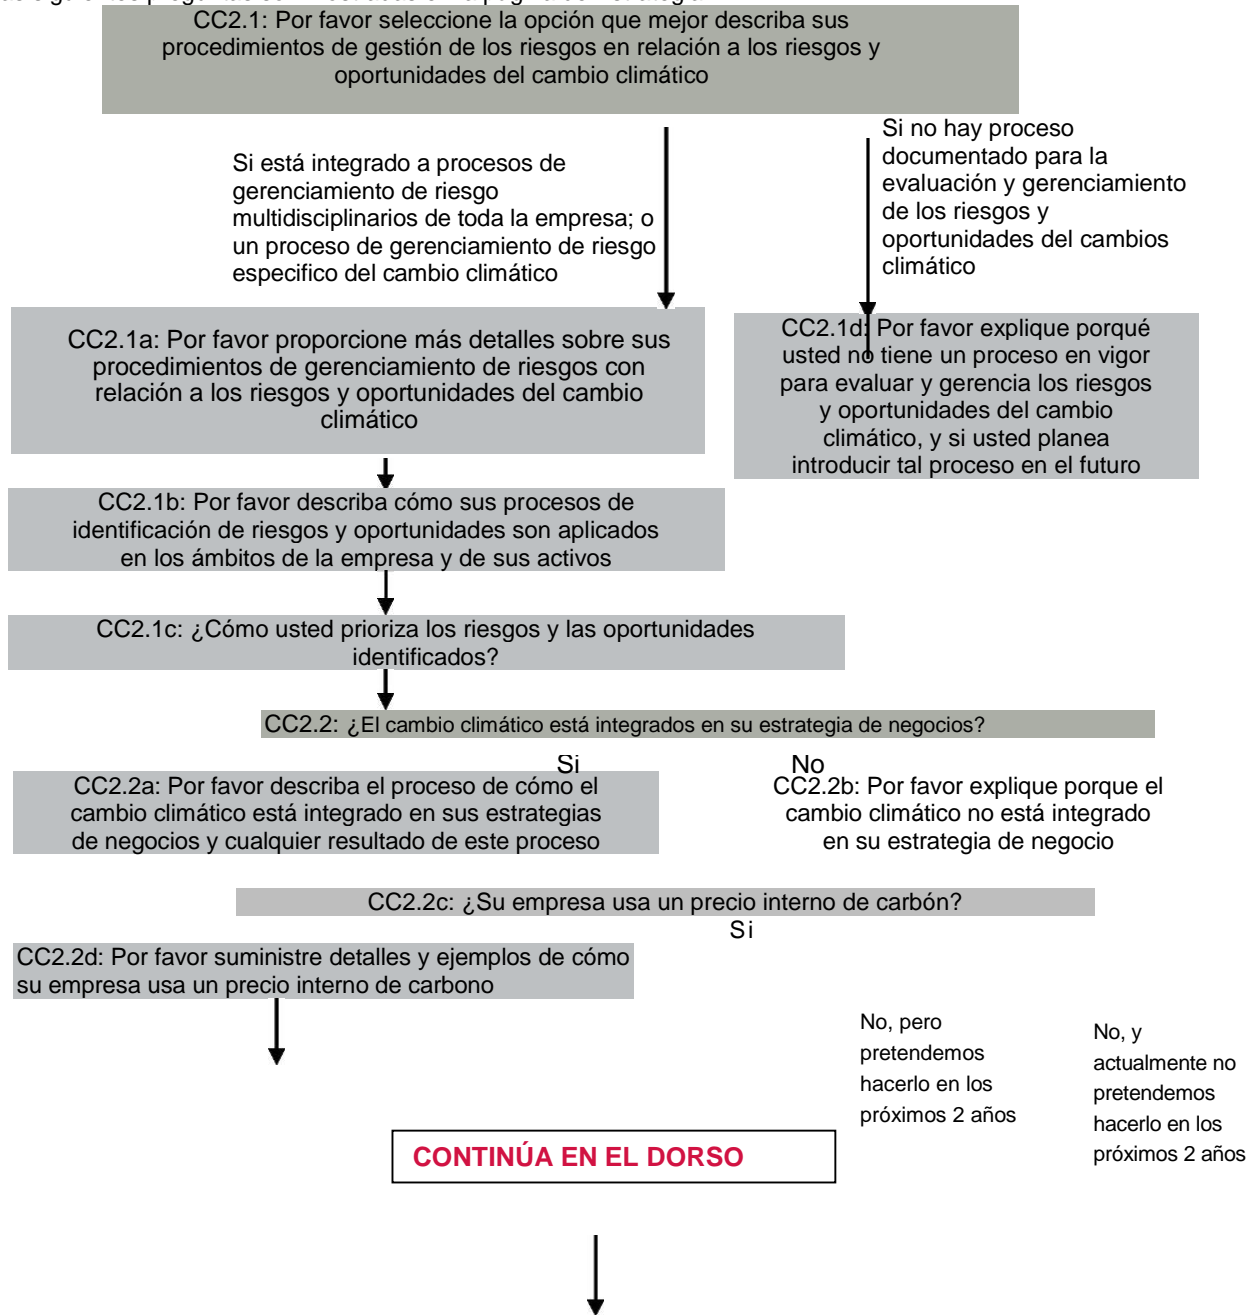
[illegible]

CC2.1: Por favor seleccione la opción que mejor describa sus procedimientos de gestión de los riesgos en relación a los riesgos y oportunidades del cambio climático

Si está integrado a procesos de gerenciamiento de riesgo multidisciplinarios de toda la empresa; o un proceso de gerenciamiento de riesgo especifico del cambio climático

Si no hay proceso documentado para la evaluación y gerenciamiento de los riesgos y oportunidades del cambios climático

CC2.1a: Por favor proporcione más detalles sobre sus procedimientos de gerenciamiento de riesgos con relación a los riesgos y oportunidades del cambio climático

CC2.1d: Por favor explique porqué usted no tiene un proceso en vigor para evaluar y gerencia los riesgos y oportunidades del cambio climático, y si usted planea introducir tal proceso en el futuro

CC2.1b: Por favor describa cómo sus procesos de identificación de riesgos y oportunidades son aplicados en los ámbitos de la empresa y de sus activos

CC2.1c: ¿Cómo usted prioriza los riesgos y las oportunidades identificados?

CC2.2: ¿El cambio climático está integrados en su estrategia de negocios?

Si

No

CC2.2a: Por favor describa el proceso de cómo el cambio climático está integrado en sus estrategias de negocios y cualquier resultado de este proceso

CC2.2b: Por favor explique porque el cambio climático no está integrado en su estrategia de negocio

CC2.2c: ¿Su empresa usa un precio interno de carbón?

Si

CC2.2d: Por favor suministre detalles y ejemplos de cómo su empresa usa un precio interno de carbono

No, pero pretendemos hacerlo en los próximos 2 años

No, y actualmente no pretendemos hacerlo en los próximos 2 años

CONTINÚA EN EL DORSO